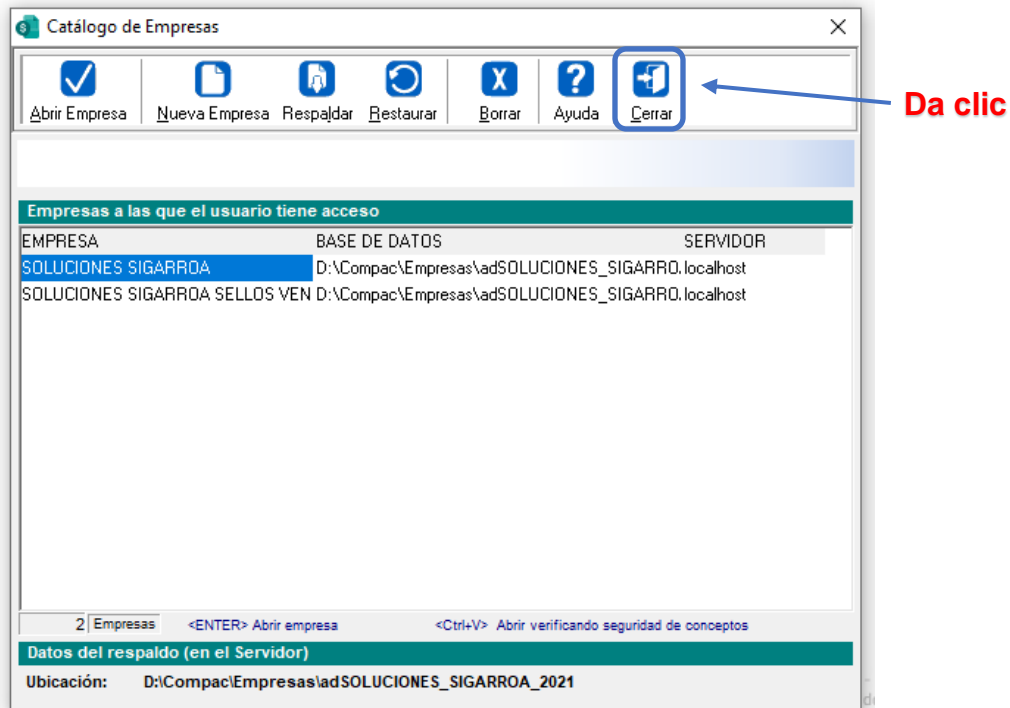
Catálogo de Empresas

Abrir Empresa | Nueva Empresa | Respaldar | Restaurar | Borrar | Ayuda | Cerrar

Da clic

Empresas a las que el usuario tiene acceso

| EMPRESA | BASE DE DATOS | SERVIDOR |
|---|---|---|
| SOLUCIONES SIGARROA | D:\Compac\Empresas\adSOLUCIONES_SIGARRO. | localhost |
| SOLUCIONES SIGARROA SELLOS VEN | D:\Compac\Empresas\adSOLUCIONES_SIGARRO. | localhost |

2 Empresas <ENTER> Abrir empresa <Ctrl+V> Abrir verificando seguridad de conceptos

Datos del respaldo (en el Servidor)

Ubicación: D:\Compac\Empresas\adSOLUCIONES_SIGARROA_2021